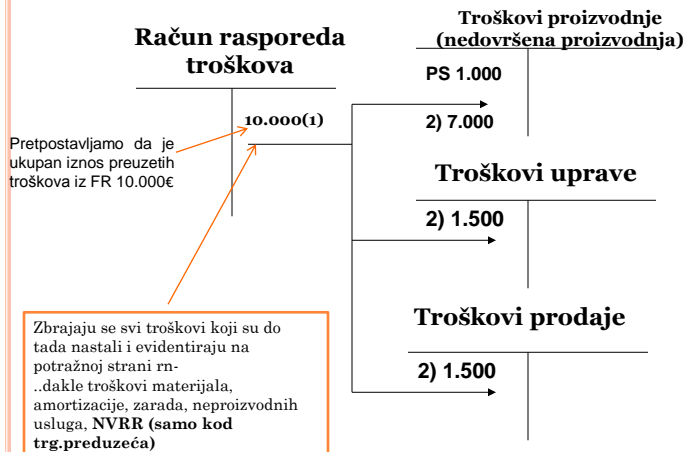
Račun rasporeda troškova

10.000(1)

Pretpostavljamo da je ukupan iznos preuzetih troškova iz FR 10.000€

Troškovi proizvodnje (nedovršena proizvodnja)

PS 1.000

2) 7.000

Troškovi uprave

2) 1.500

Troškovi prodaje

2) 1.500

Zbrajaju se svi troškovi koji su do tada nastali i evidentiraju na potražnoj strani rn- ..dakle troškovi materijala, amortizacije, zarada, neproizvodnih usluga, **NVRR (samo kod trg.preduzeća)**